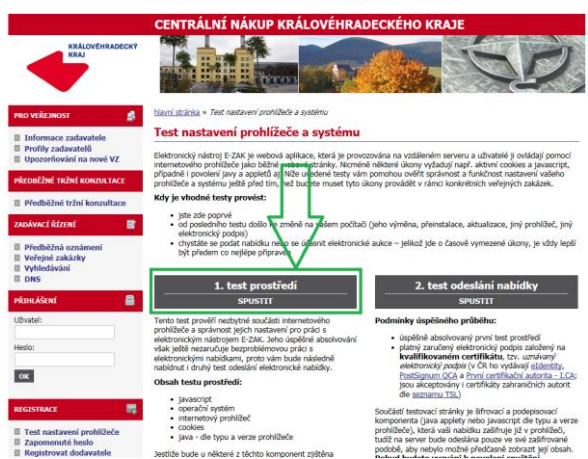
CENTRÁLNÍ NÁKUP KRÁLOVÉHRADECKÉHO KRAJE

KRÁLOVÉHRADECKÝ KRAJ

PRO VEŘEJNOST

Informace zadavatele
Profily zadavatelů
Upozorňování na nové VZ

PŘEDBĚŽNÉ TRŽNÍ KONZULTACE

Předběžné tržní konzultace

ZADÁVACÍ ŘÍZENÍ

Předběžná oznámení
Veřejné zakázky
Vyhledávání
DNS

PŘIHLÁŠENÍ

Uživatel:

Heslo:

OK

REGISTRACE

Test nastavení prohlížeče
Zapomenuté heslo
Registrovat dodavatele

hlavní stránka » Test nastavení prohlížeče a systému

Test nastavení prohlížeče a systému

Elektronický nástroj E-ZAK je webová aplikace, která je provozována na vzdáleném serveru a uživatelé ji ovládají pomocí internetového prohlížeče jako běžné webové stránky. Nicméně některé úkony vyžadují např. aktivní cookies a javascript, případně i povolení javy a appletů. Níže uvedené testy vám pomohou ověřit správnost a funkčnost nastavení vašeho prohlížeče a systému ještě před tím, než budete muset tyto úkony provádět v rámci konkrétních veřejných zakázek.

Kdy je vhodné testy provést:

jste zde poprvé
od posledního testu došlo ke změně na vašem počítači (jeho výměna, přeinstalace, aktualizace, jiný prohlížeč, jiný elektronický podpis)
chystáte se podat nabídku nebo se účastnit elektronické aukce – jelikož jde o časově vymezené úkony, je vždy lepší být předem co nejlépe připraven

1. test prostředí
SPUSTIT

Tento test prověří nezbytné součásti internetového prohlížeče a správnost jejich nastavení pro práci s elektronickým nástrojem E-ZAK. Jeho úspěšné absolvování však ještě nezaručuje bezproblémovou práci s elektronickými nabídkami, proto vám bude následně nabídnut i druhý test odeslání elektronické nabídky.

Obsah testu prostředí:

javascript
operační systém
internetový prohlížeč
cookies
java - dle typu a verze prohlížeče

Jestliže bude u některé z těchto komponent zjištěna

2. test odeslání nabídky
SPUSTIT

Podmínky úspěšného průběhu:

úspěšné absolvovaný první test prostředí
platný zaručený elektronický podpis založený na kvalifikovaném certifikátu, tzv. uznávaný elektronický podpis (v ČR ho vydávají eIdentity, PostSignum QCA a První certifikační autorita - I.CA; jsou akceptovány i certifikáty zahraničních autorit dle seznamu TSL)

Součástí testovací stránky je šifrovací a podepisovací komponenta (java applety nebo javascript dle typu a verze prohlížeče), která vaši nabídku zašifruje již v prohlížeči, tudíž na server bude odeslána pouze ve své zašifrované podobě, aby nebylo možné předčasně zobrazit její obsah. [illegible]